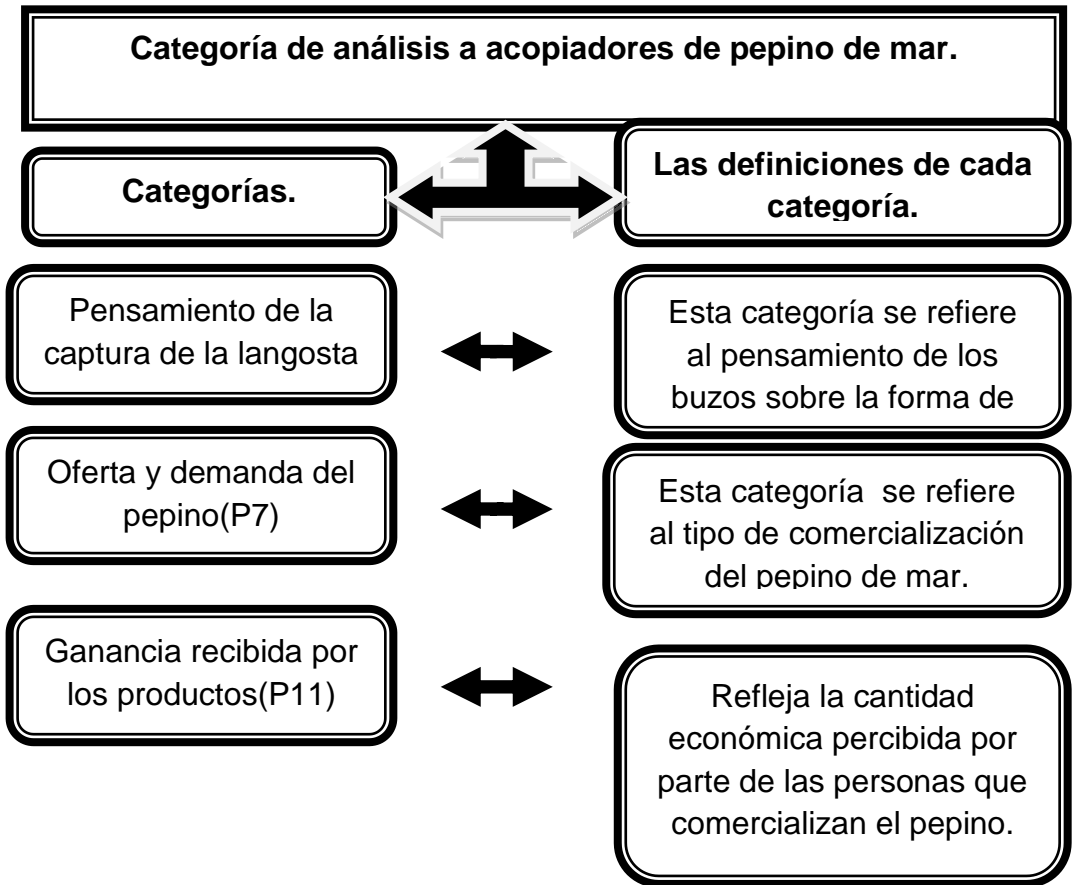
Categoría de análisis a acopiadores de pepino de mar.

Categorías.

Las definiciones de cada categoría.

Pensamiento de la captura de la langosta

Esta categoría se refiere al pensamiento de los buzos sobre la forma de

Oferta y demanda del pepino(P7)

Esta categoría se refiere al tipo de comercialización del pepino de mar.

Ganancia recibida por los productos(P11)

Refleja la cantidad económica percibida por parte de las personas que comercializan el pepino.